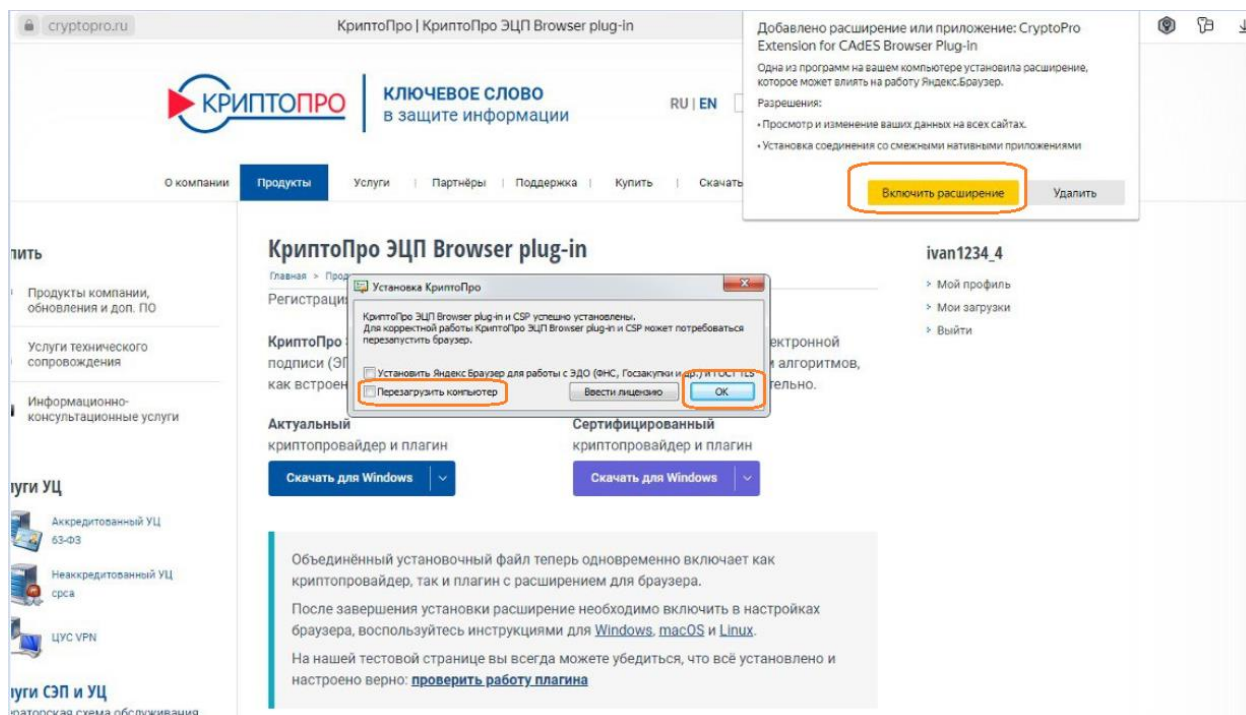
cryptopro.ru

КриптоПро | КриптоПро ЭЦП Browser plug-in

КРИПТОПРО

КЛЮЧЕВОЕ СЛОВО
в защите информации

RU | EN

Добавлено расширение или приложение: CryptoPro Extension for CAdES Browser Plug-in

Одна из программ на вашем компьютере установила расширение, которое может влиять на работу Яндекс.Браузер.

Разрешения:

• Просмотр и изменение ваших данных на всех сайтах.

• Установка соединения со смежными нативными приложениями

Включить расширение

Удалить

О компании | Продукты | Услуги | Партнёры | Поддержка | Купить | Скачать

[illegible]ить

Продукты компании, обновления и доп. ПО

Услуги технического сопровождения

Информационно-консультационные услуги

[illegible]уги УЦ

Аккредитованный УЦ 63-ФЗ

Неаккредитованный УЦ срса

ЦУС VPN

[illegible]уги СЭП и УЦ

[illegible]ратская схема обслуживания

КриптоПро ЭЦП Browser plug-in

Главная > Прод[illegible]

Регистраци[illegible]

КриптоПро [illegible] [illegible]ектронной подписи (ЭП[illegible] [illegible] алгоритмов, как встроен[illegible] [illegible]тельно.

Установка КриптоПро

КриптоПро ЭЦП Browser plug-in и CSP успешно установлены.
Для корректной работы КриптоПро ЭЦП Browser plug-in и CSP может потребоваться перезапустить браузер.

Установить Яндекс Браузер для работы с ЭДО (ФНС, Госзакупки и др.) и ГОСТ TLS

Перезагрузить компьютер

Ввести лицензию

OK

Актуальный
криптопровайдер и плагин

Скачать для Windows

Сертифицированный
криптопровайдер и плагин

Скачать для Windows

ivan1234_4

› Мой профиль
› Мои загрузки
› Выйти

Объединённый установочный файл теперь одновременно включает как криптопровайдер, так и плагин с расширением для браузера.

После завершения установки расширение необходимо включить в настройках браузера, воспользуйтесь инструкциями для Windows, macOS и Linux.

На нашей тестовой странице вы всегда можете убедиться, что всё установлено и настроено верно: проверить работу плагина